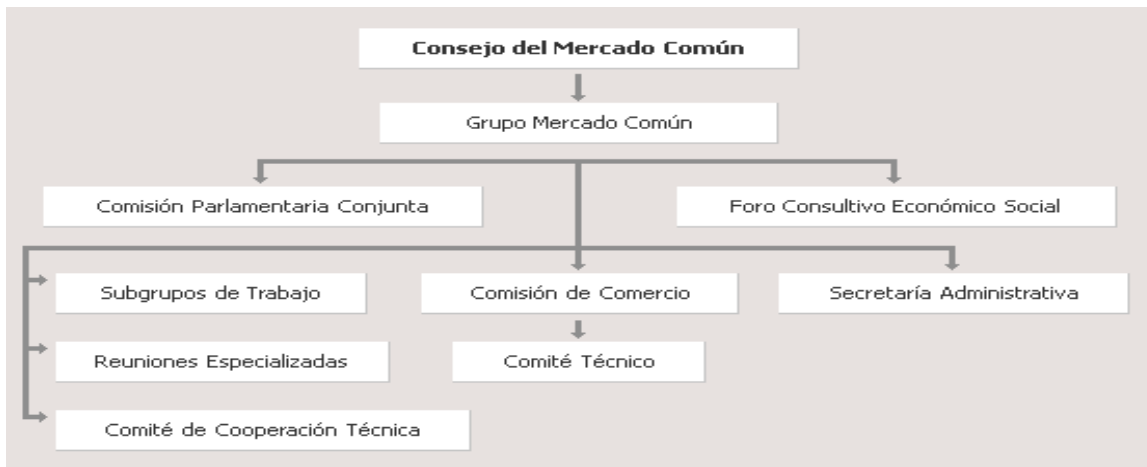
Consejo del Mercado Común

Grupo Mercado Común

Comisión Parlamentaria Conjunta

Foro Consultivo Económico Social

Subgrupos de Trabajo

Comisión de Comercio

Secretaría Administrativa

Reuniones Especializadas

Comité Técnico

Comité de Cooperación Técnica